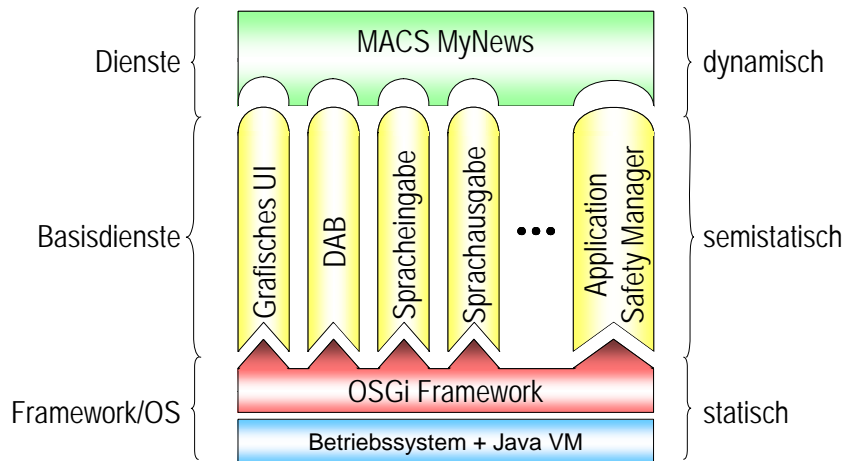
Dienste

MACS MyNews

dynamisch

Basisdienste

Grafisches UI

DAB

Spracheingabe

Sprachausgabe

•••

Application Safety Manager

semistatisch

Framework/OS

OSGi Framework

Betriebssystem + Java VM

statisch